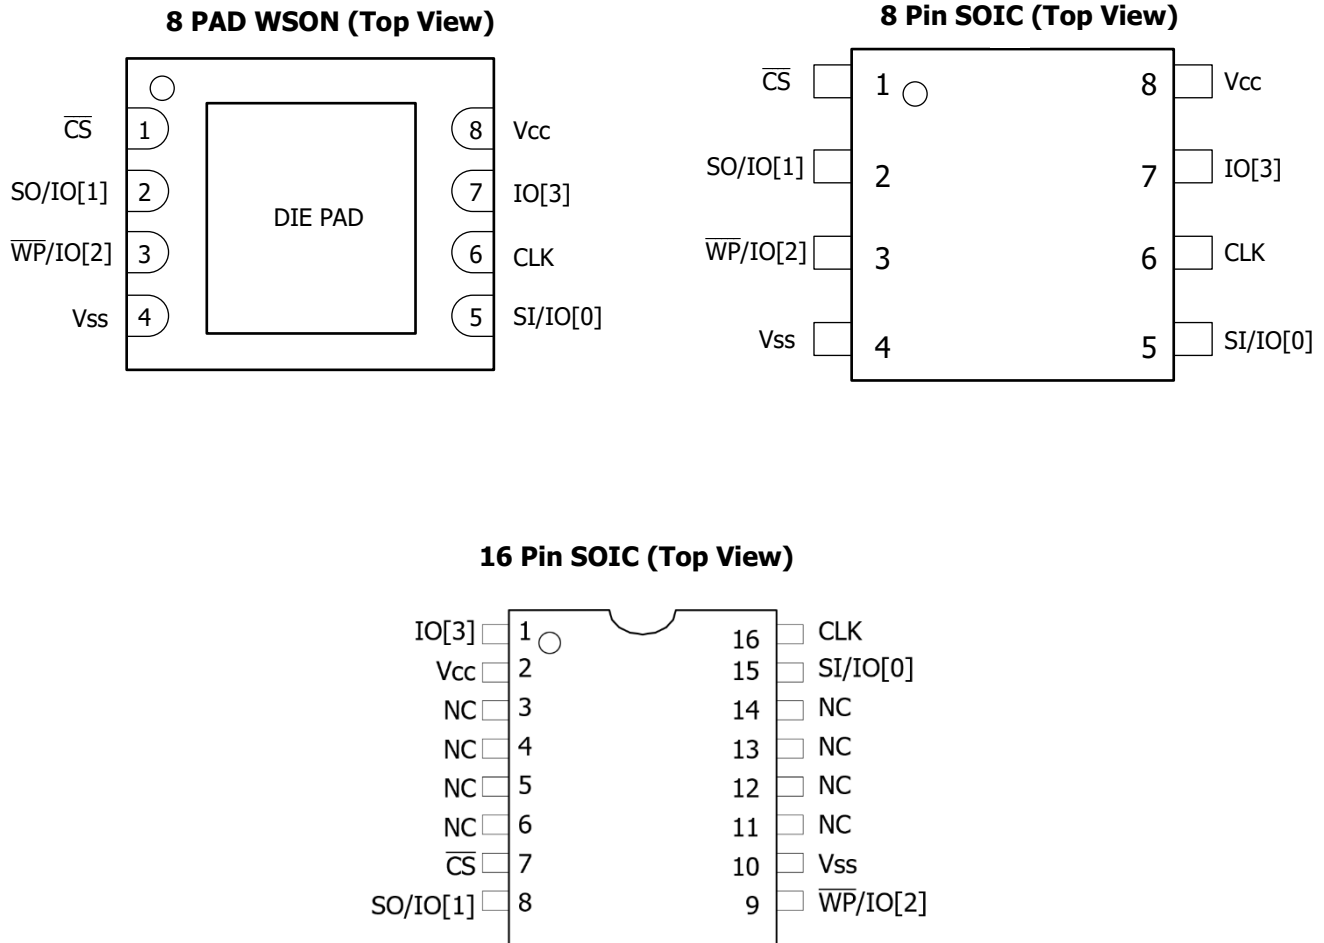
8 PAD WSON (Top View)

$\overline{CS}$ 1
SO/IO[1] 2
$\overline{WP}$/IO[2] 3
Vss 4

DIE PAD

8 Vcc
7 IO[3]
6 CLK
5 SI/IO[0]

8 Pin SOIC (Top View)

$\overline{CS}$ 1
SO/IO[1] 2
$\overline{WP}$/IO[2] 3
Vss 4

8 Vcc
7 IO[3]
6 CLK
5 SI/IO[0]

16 Pin SOIC (Top View)

IO[3] 1
Vcc 2
NC 3
NC 4
NC 5
NC 6
$\overline{CS}$ 7
SO/IO[1] 8

16 CLK
15 SI/IO[0]
14 NC
13 NC
12 NC
11 NC
10 Vss
9 $\overline{WP}$/IO[2]